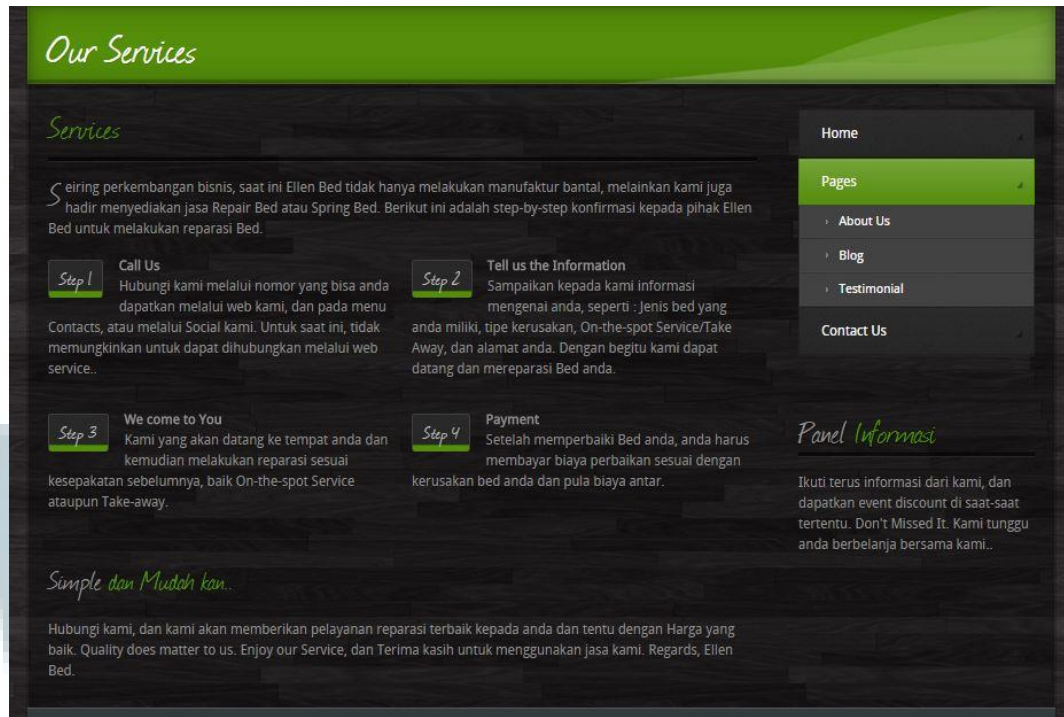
Our Services

Services

Seiring perkembangan bisnis, saat ini Ellen Bed tidak hanya melakukan manufaktur bantal, melainkan kami juga hadir menyediakan jasa Repair Bed atau Spring Bed. Berikut ini adalah step-by-step konfirmasi kepada pihak Ellen Bed untuk melakukan reparasi Bed.

Step 1
Call Us
Hubungi kami melalui nomor yang bisa anda dapatkan melalui web kami, dan pada menu Contacts, atau melalui Social kami. Untuk saat ini, tidak memungkinkan untuk dapat dihubungkan melalui web service..

Step 2
Tell us the Information
Sampaikan kepada kami informasi mengenai anda, seperti : Jenis bed yang anda miliki, tipe kerusakan, On-the-spot Service/Take Away, dan alamat anda. Dengan begitu kami dapat datang dan mereparasi Bed anda.

Step 3
We come to You
Kami yang akan datang ke tempat anda dan kemudian melakukan reparasi sesuai kesepakatan sebelumnya, baik On-the-spot Service ataupun Take-away.

Step 4
Payment
Setelah memperbaiki Bed anda, anda harus membayar biaya perbaikan sesuai dengan kerusakan bed anda dan pula biaya antar.

Simple dan Mudah kan..

Hubungi kami, dan kami akan memberikan pelayanan reparasi terbaik kepada anda dan tentu dengan Harga yang baik. Quality does matter to us. Enjoy our Service, dan Terima kasih untuk menggunakan jasa kami. Regards, Ellen Bed.

Home
Pages
About Us
Blog
Testimonial
Contact Us

Panel Informasi

Ikuti terus informasi dari kami, dan dapatkan event discount di saat-saat tertentu. Don't Missed It. Kami tunggu anda berbelanja bersama kami..